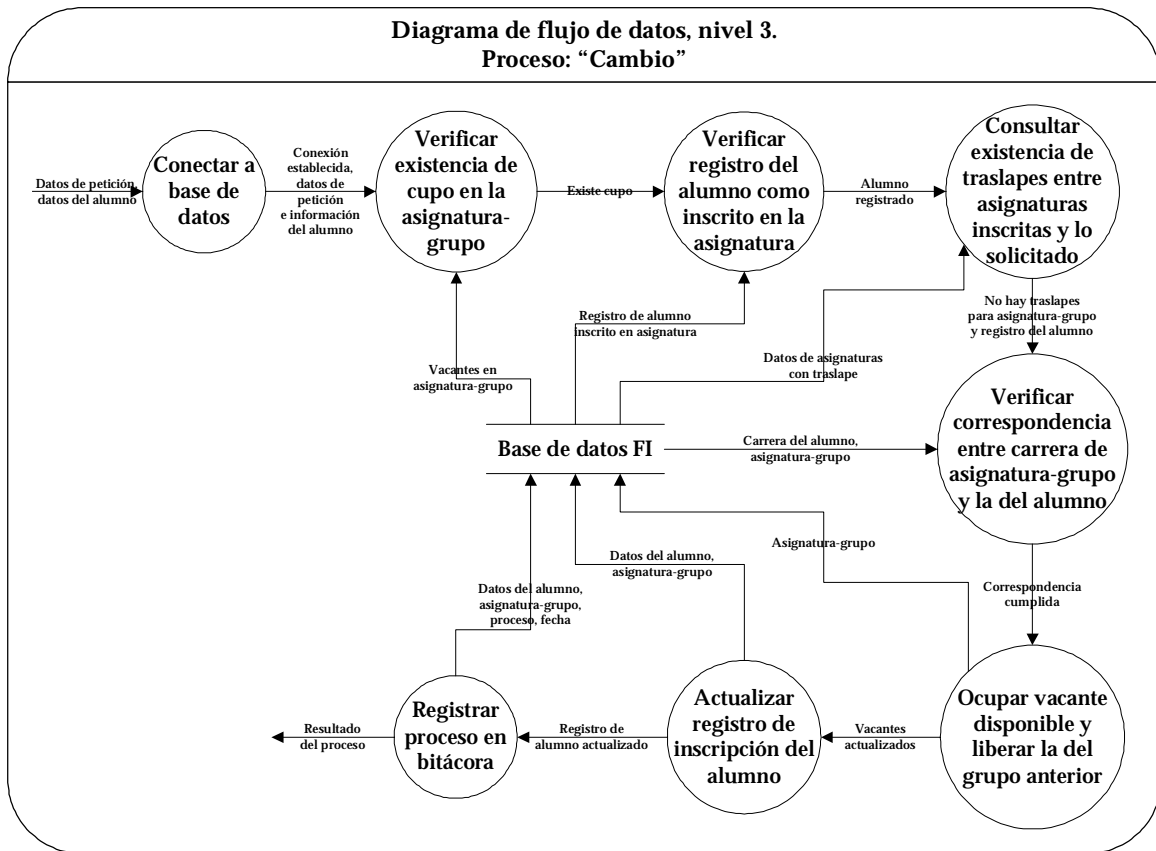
Diagrama de flujo de datos, nivel 3.
Proceso: "Cambio"

Datos de petición, datos del alumno

Conectar a base de datos

Conexión establecida, datos de petición e información del alumno

Verificar existencia de cupo en la asignatura-grupo

Existe cupo

Verificar registro del alumno como inscrito en la asignatura

Alumno registrado

Consultar existencia de traslapes entre asignaturas inscritas y lo solicitado

Registro de alumno inscrito en asignatura

Vacantes en asignatura-grupo

Datos de asignaturas con traslape

No hay traslapes para asignatura-grupo y registro del alumno

Base de datos FI

Carrera del alumno, asignatura-grupo

Verificar correspondencia entre carrera de asignatura-grupo y la del alumno

Asignatura-grupo

Datos del alumno, asignatura-grupo

Datos del alumno, asignatura-grupo, proceso, fecha

Correspondencia cumplida

Resultado del proceso

Registrar proceso en bitácora

Registro de alumno actualizado

Actualizar registro de inscripción del alumno

Vacantes actualizados

Ocupar vacante disponible y liberar la del grupo anterior